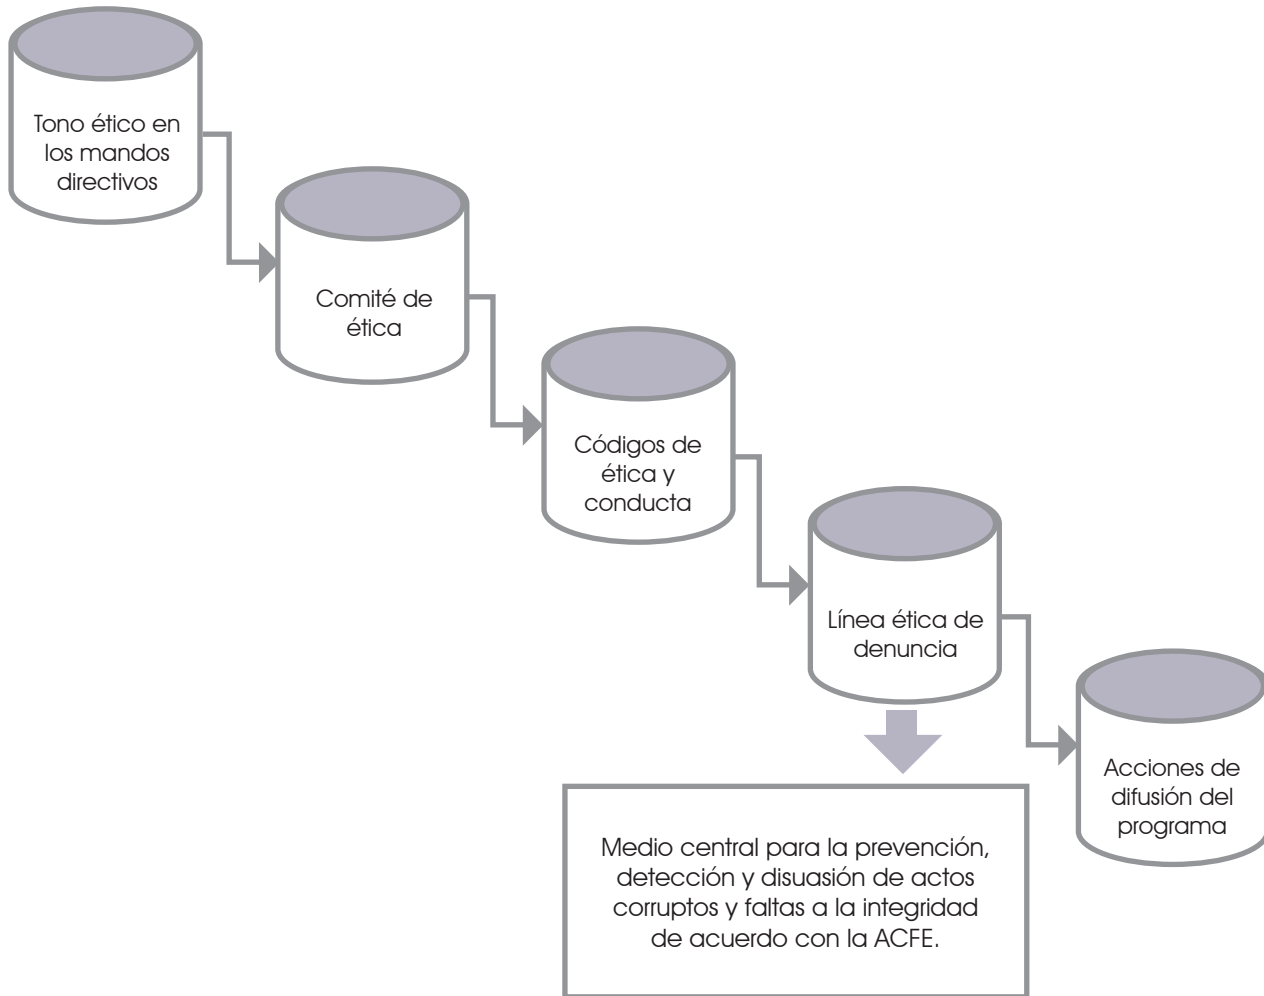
Tono ético en los mandos directivos

Comité de ética

Códigos de ética y conducta

Línea ética de denuncia

Acciones de difusión del programa

Medio central para la prevención, detección y disuasión de actos corruptos y faltas a la integridad de acuerdo con la ACFE.